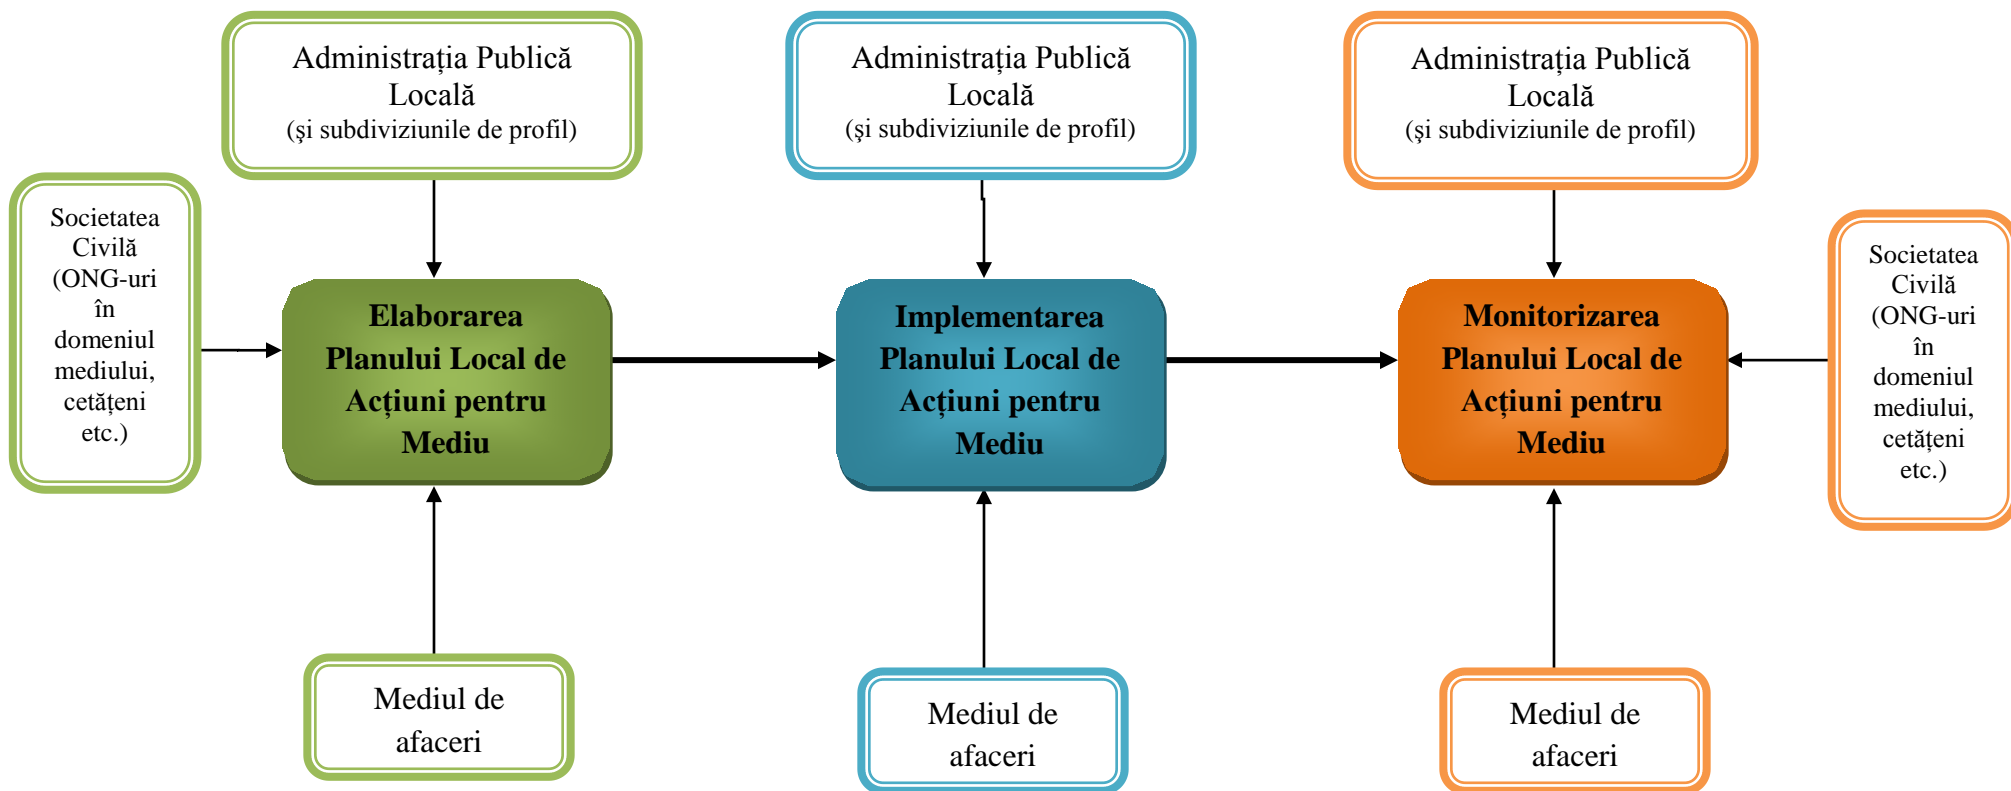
Administrația Publică Locală
(şi subdiviziunile de profil)

Administrația Publică Locală
(şi subdiviziunile de profil)

Administrația Publică Locală
(şi subdiviziunile de profil)

Societatea Civilă (ONG-uri în domeniul mediului, cetățeni etc.)

Elaborarea Planului Local de Acțiuni pentru Mediu

Implementarea Planului Local de Acțiuni pentru Mediu

Monitorizarea Planului Local de Acțiuni pentru Mediu

Societatea Civilă (ONG-uri în domeniul mediului, cetățeni etc.)

Mediul de afaceri

Mediul de afaceri

Mediul de afaceri